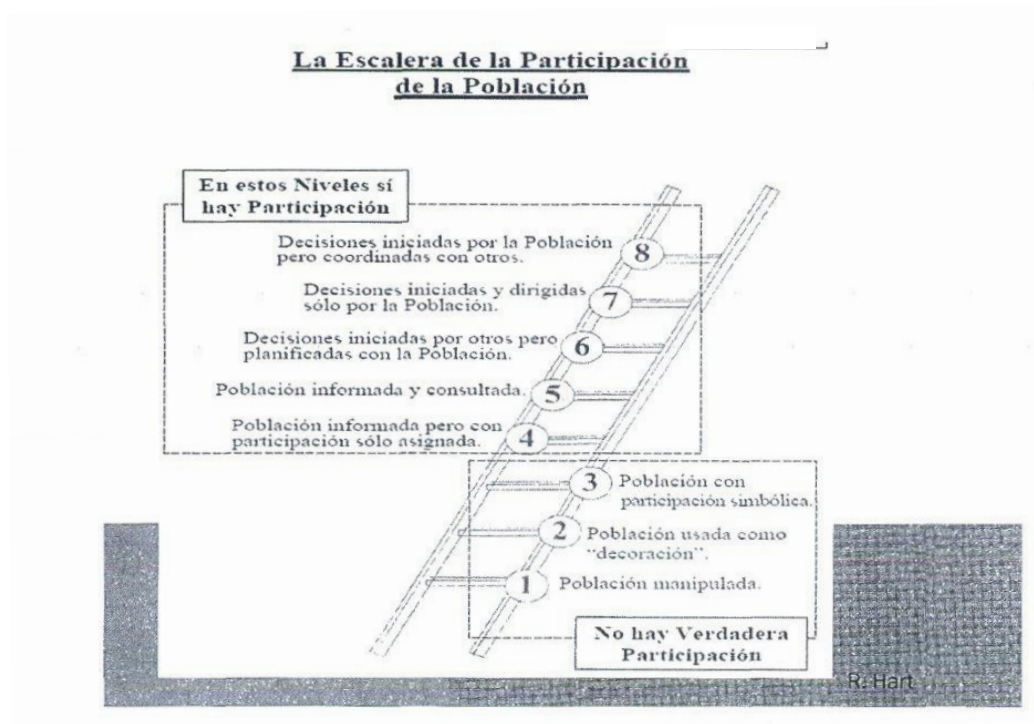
La Escalera de la Participación de la Población

En estos Niveles sí hay Participación

Decisiones iniciadas por la Población pero coordinadas con otros. 8

Decisiones iniciadas y dirigidas sólo por la Población. 7

Decisiones iniciadas por otros pero planificadas con la Población. 6

Población informada y consultada. 5

Población informada pero con participación sólo asignada. 4

3 Población con participación simbólica.

2 Población usada como "decoración".

1 Población manipulada.

No hay Verdadera Participación

R. Hart